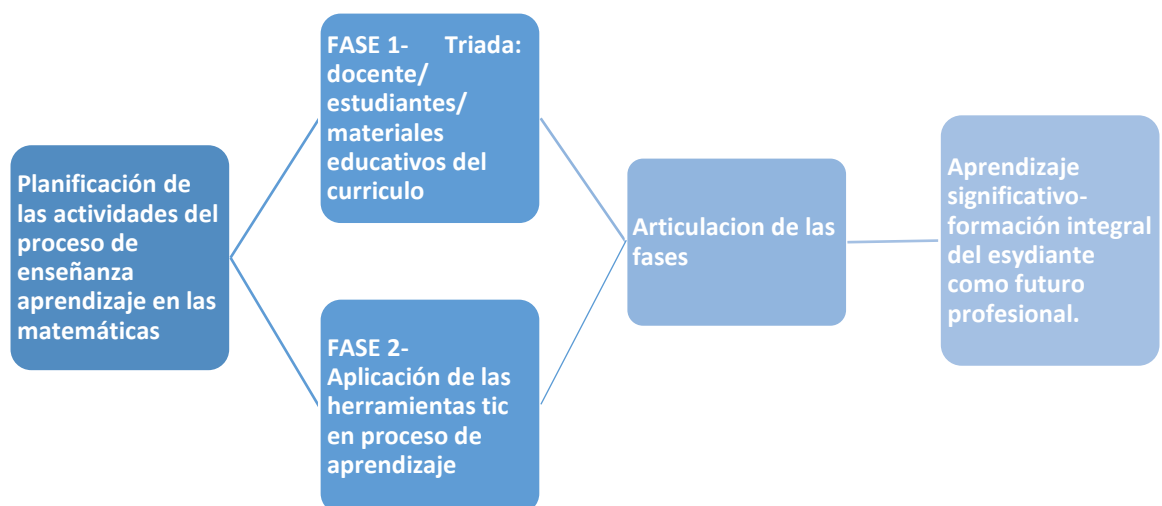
Planificación de las actividades del proceso de enseñanza aprendizaje en las matemáticas

FASE 1- Triada: docente/ estudiantes/ materiales educativos del curriculo

FASE 2- Aplicación de las herramientas tic en proceso de aprendizaje

Articulacion de las fases

Aprendizaje significativo- formación integral del esydiante como futuro profesional.